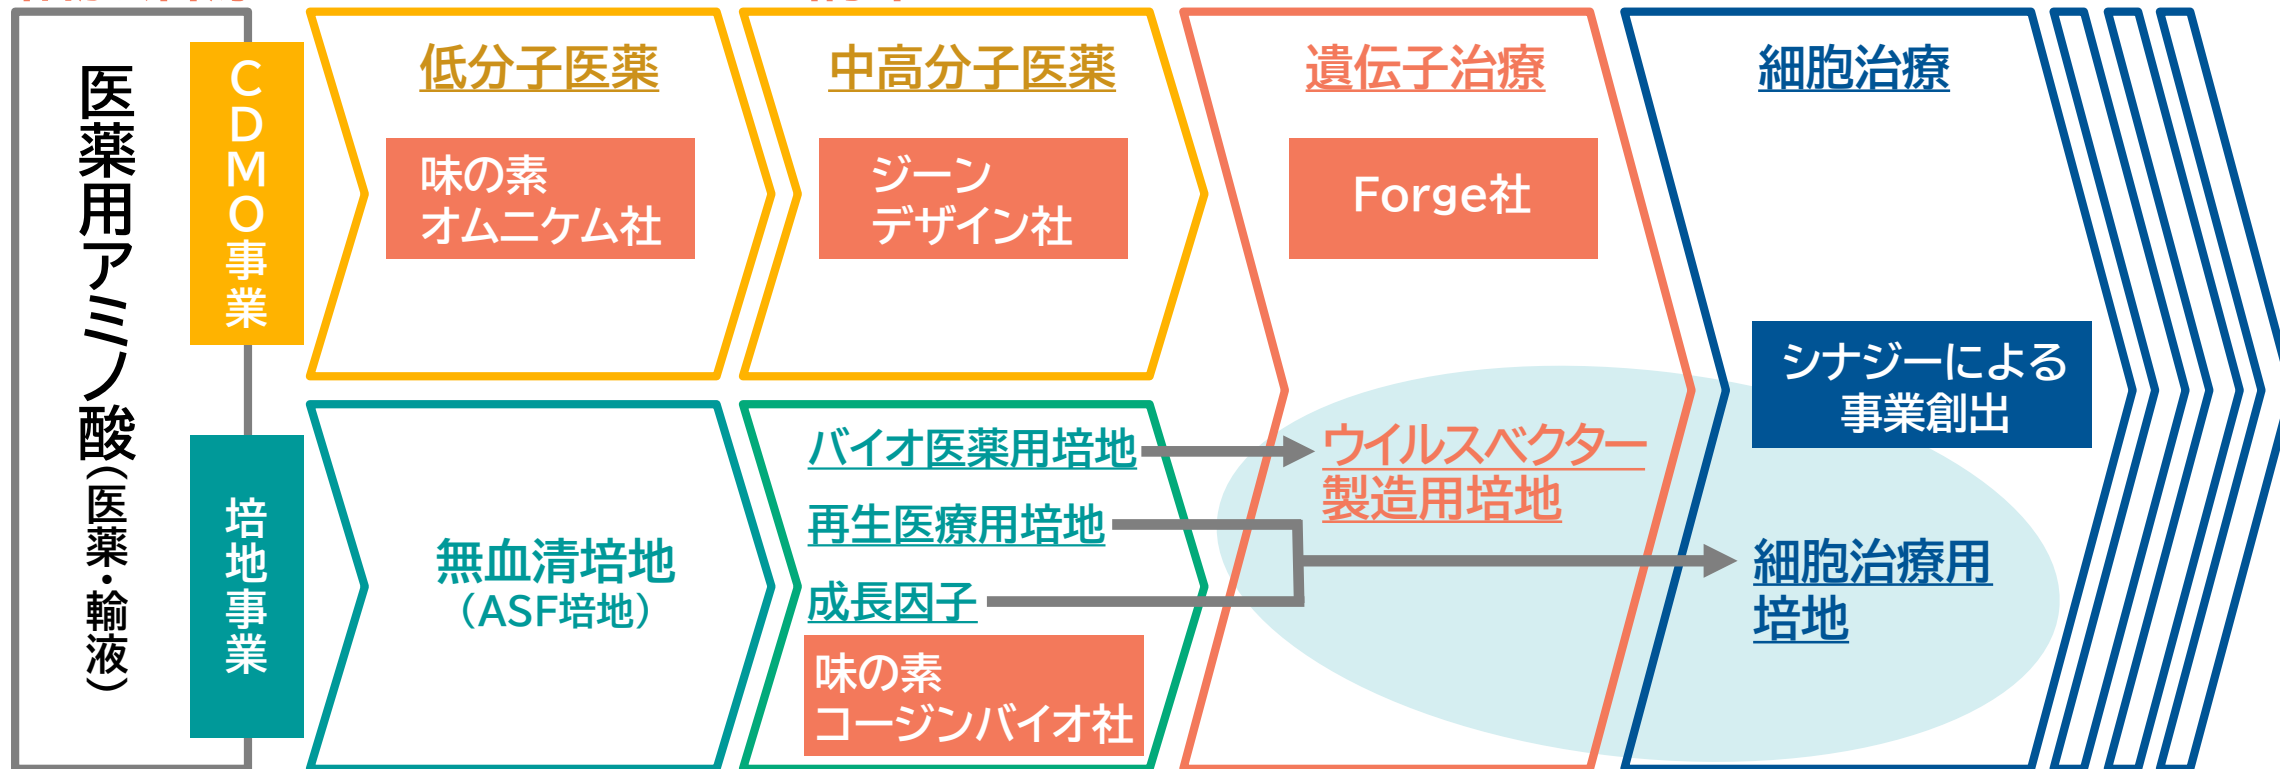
医薬用アミノ酸（医薬・輸液）

CDMO事業

培地事業

低分子医薬

味の素オムニケム社

中高分子医薬

ジーンデザイン社

遺伝子治療

Forge社

細胞治療

シナジーによる事業創出

無血清培地（ASF培地）

バイオ医薬用培地

再生医療用培地

成長因子

味の素コージンバイオ社

ウイルスベクター製造用培地

細胞治療用培地